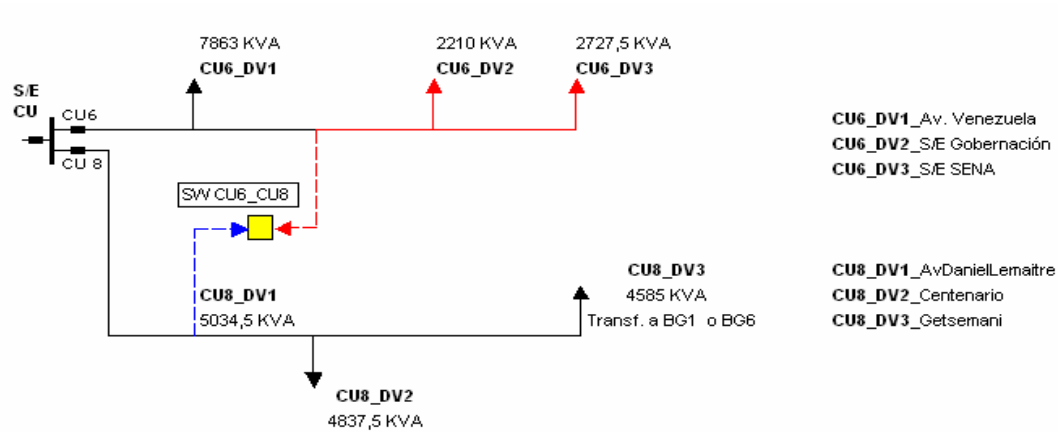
7863 KVA
CU6_DV1

2210 KVA
CU6_DV2

2727,5 KVA
CU6_DV3

S/E
CU
CU6
CU 8

CU6_DV1_Av. Venezuela
CU6_DV2_S/E Gobernación
CU6_DV3_S/E SENA

SW CU6_CU8

CU8_DV3
4585 KVA
Transf. a BG1 o BG6

CU8_DV1
5034,5 KVA

CU8_DV1_AvDanielLemaitre
CU8_DV2_Centenario
CU8_DV3_Getsemani

CU8_DV2
4837,5 KVA